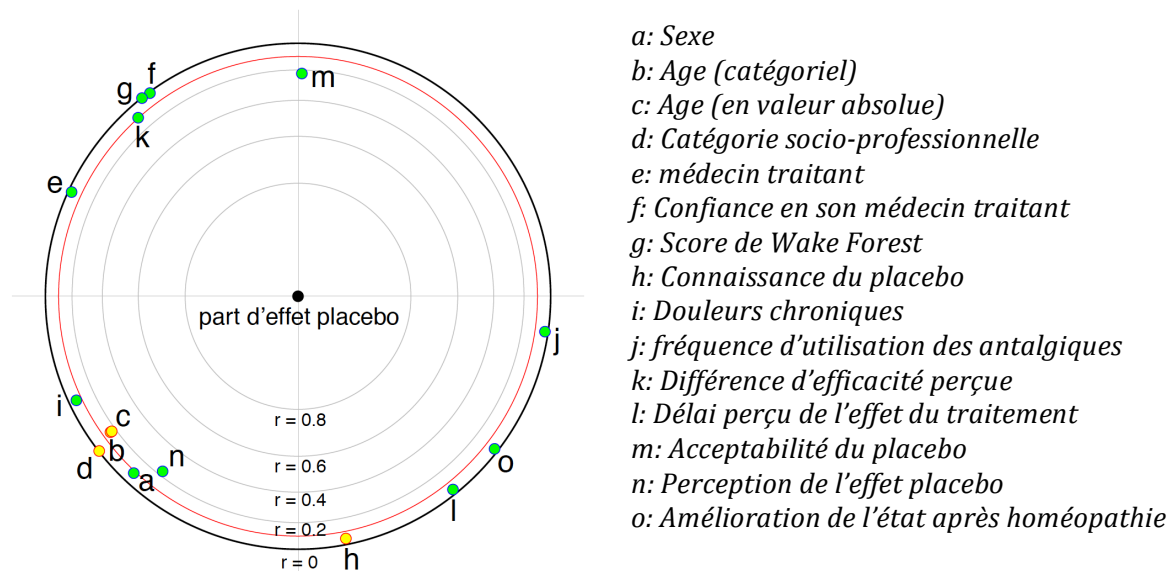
g f m
k
e
part d'effet placebo
j
i c
d b n
a
o
l
r = 0.8
r = 0.6
r = 0.4
r = 0.2
r = 0
h

a: Sexe
b: Age (catégoriel)
c: Age (en valeur absolue)
d: Catégorie socio-professionnelle
e: médecin traitant
f: Confiance en son médecin traitant
g: Score de Wake Forest
h: Connaissance du placebo
i: Douleurs chroniques
j: fréquence d'utilisation des antalgiques
k: Différence d'efficacité perçue
l: Délai perçu de l'effet du traitement
m: Acceptabilité du placebo
n: Perception de l'effet placebo
o: Amélioration de l'état après homéopathie